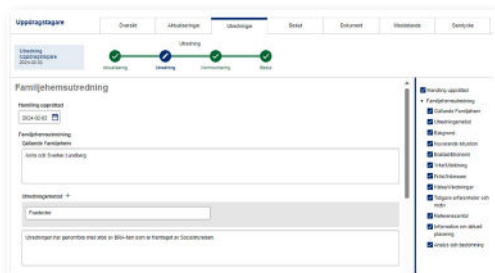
Uppdragstagare

Översikt | Aktualiseringar | Utredningar | Beslut | Dokument | Meddelande | Samtycke

Utredning
Uppdragstagare
2024-02-02

Utredning

Aktualisering | Utredning | Kommunicering | Beslut

Familjehemsutredning

Handling upprättad
2024-02-02

Familjehemsutredning
Gällande Familjehem

Anita och Sneiker Lundberg

Utredningsmetod +

Posterier

Utredningen har genomförts med stöd av BRA-ben som är framtaget av Socialstyrelsen

Handling upprättad
Familjehemsutredning
Gällande Familjehem
Utredningsmetod
Bakgrund
Nuvarande situation
Boendemiljöer
Arbetsfördelning
Fritid/Intressen
Föräldraskap
Tidigare erfarenheter och motiv
Referenskontakt
Information om aktuell placering
Analys och bedömning